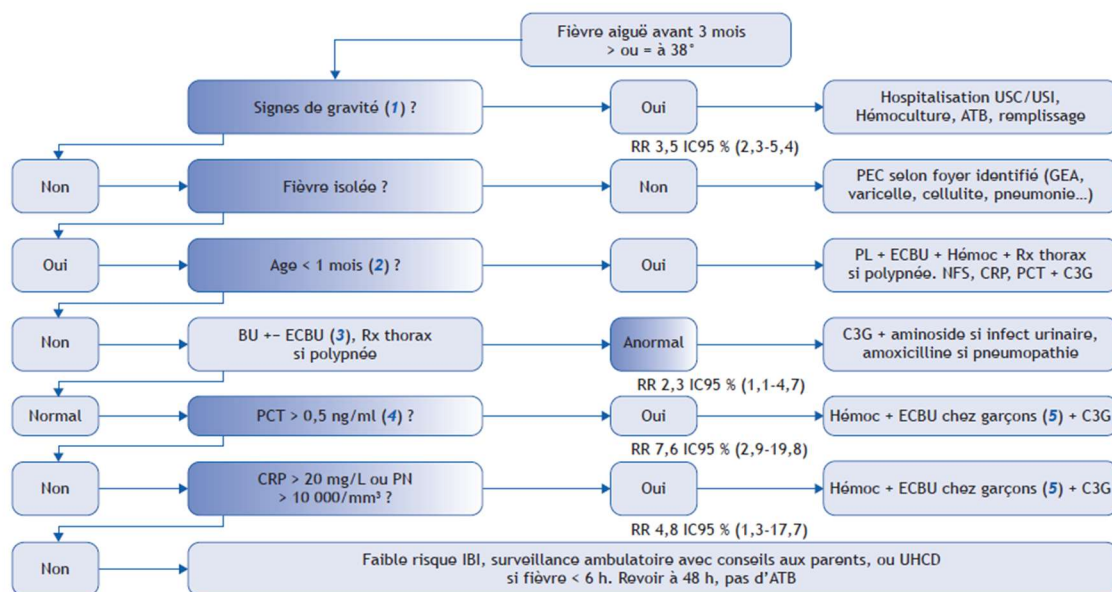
Fièvre aiguë avant 3 mois > ou = à 38°

Signes de gravité (1) ?

Oui

Hospitalisation USC/USI, Hémoculture, ATB, remplissage

RR 3,5 IC95 % (2,3-5,4)

Non

Fièvre isolée ?

Non

PEC selon foyer identifié (GEA, varicelle, cellulite, pneumonie…)

Oui

Age < 1 mois (2) ?

Oui

PL + ECBU + Hémoc + Rx thorax si polypnée. NFS, CRP, PCT + C3G

Non

BU +− ECBU (3), Rx thorax si polypnée

Anormal

C3G + aminoside si infect urinaire, amoxicilline si pneumopathie

RR 2,3 IC95 % (1,1-4,7)

Normal

PCT > 0,5 ng/ml (4) ?

Oui

Hémoc + ECBU chez garçons (5) + C3G

RR 7,6 IC95 % (2,9-19,8)

Non

CRP > 20 mg/L ou PN > 10 000/mm³ ?

Oui

Hémoc + ECBU chez garçons (5) + C3G

RR 4,8 IC95 % (1,3-17,7)

Non

Faible risque IBI, surveillance ambulatoire avec conseils aux parents, ou UHCD si fièvre < 6 h. Revoir à 48 h, pas d'ATB